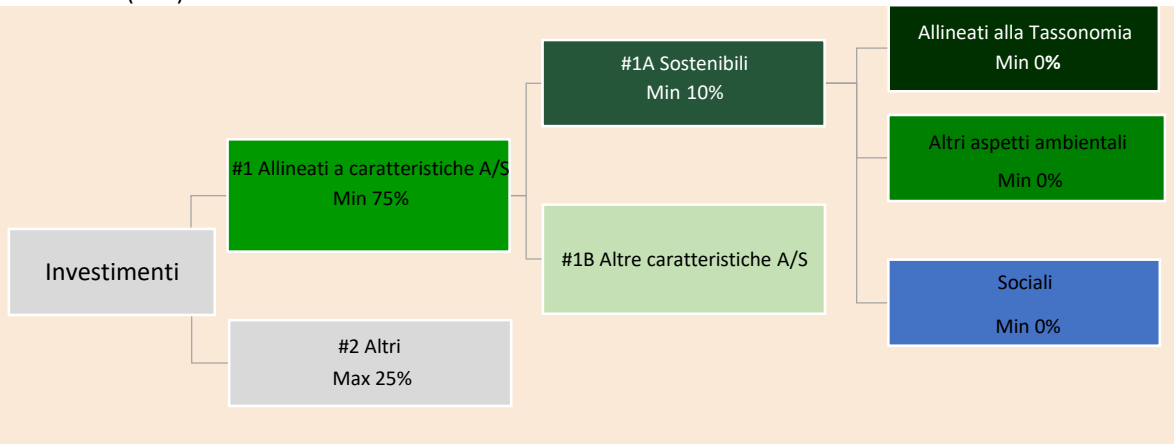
Investimenti

#1 Allineati a caratteristiche A/S
Min 75%

#2 Altri
Max 25%

#1A Sostenibili
Min 10%

#1B Altre caratteristiche A/S

Allineati alla Tassonomia
Min 0%

Altri aspetti ambientali
Min 0%

Sociali
Min 0%